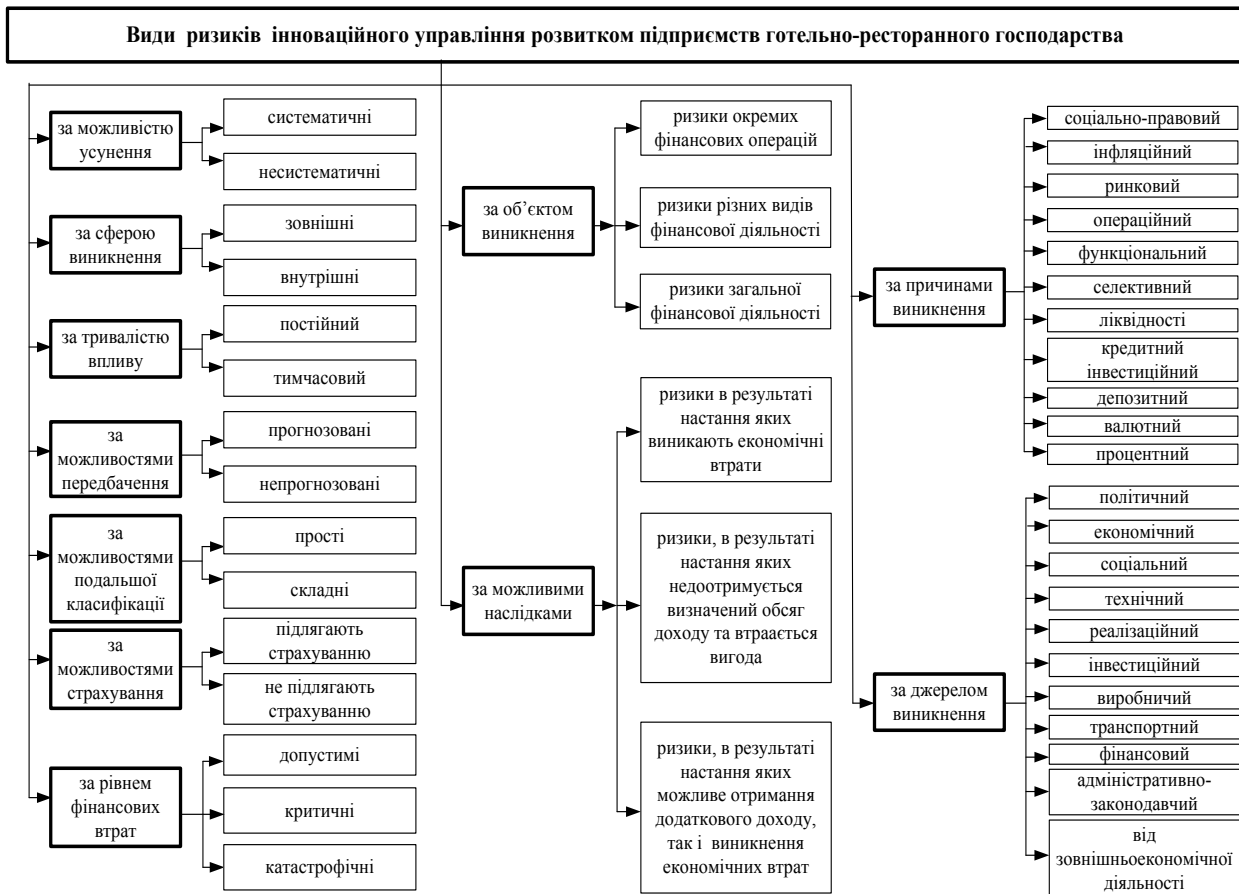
Види ризиків інноваційного управління розвитком підприємств готельно-ресторанного господарства

за можливістю усунення
систематичні
несистематичні

за сферою виникнення
зовнішні
внутрішні

за тривалістю впливу
постійний
тимчасовий

за можливостями передбачення
прогнозовані
непрогнозовані

за можливостями подальшої класифікації
прості
складні

за можливостями страхування
підлягають страхуванню
не підлягають страхуванню

за рівнем фінансових втрат
допустимі
критичні
катастрофічні

за об'єктом виникнення
ризики окремих фінансових операцій
ризики різних видів фінансової діяльності
ризики загальної фінансової діяльності

за можливими наслідками
ризики в результаті настання яких виникають економічні втрати
ризики, в результаті настання яких недоотримується визначений обсяг доходу та втраається вигода
ризики, в результаті настання яких можливе отримання додаткового доходу, так і виникнення економічних втрат

за причинами виникнення
соціально-правовий
інфляційний
ринковий
операційний
функціональний
селективний
ліквідності
кредитний інвестиційний
депозитний
валютний
процентний

за джерелом виникнення
політичний
економічний
соціальний
технічний
реалізаційний
інвестиційний
виробничий
транспортний
фінансовий
адміністративно-законодавчий
від зовнішньоекономічної діяльності